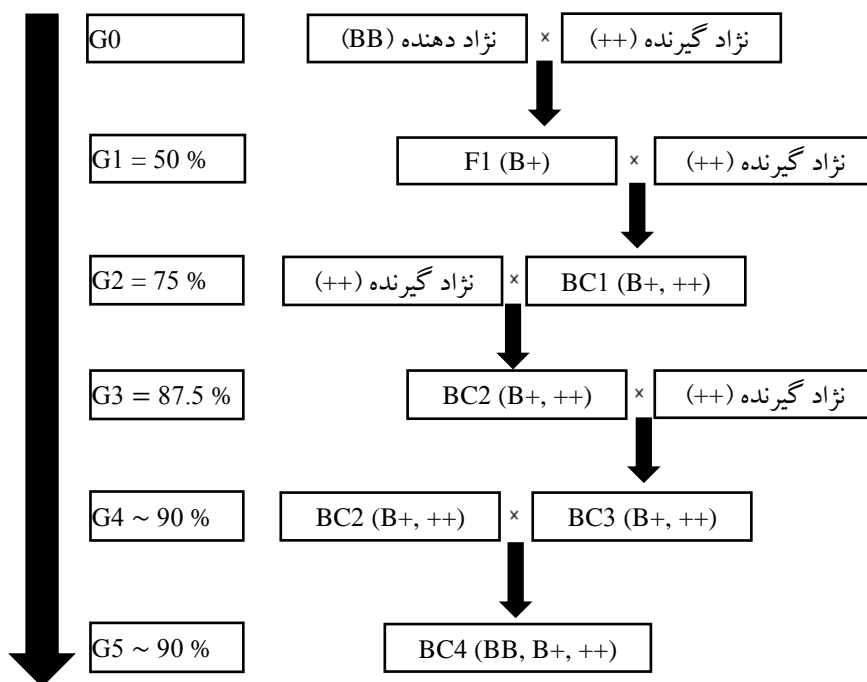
G0

نژاد دهنده (BB) × نژاد گیرنده (++)

G1 = 50 %

F1 (B+) × نژاد گیرنده (++)

G2 = 75 %

نژاد گیرنده (++) × BC1 (B+, ++)

G3 = 87.5 %

BC2 (B+, ++) × نژاد گیرنده (++)

G4 ~ 90 %

BC2 (B+, ++) × BC3 (B+, ++)

G5 ~ 90 %

BC4 (BB, B+, ++)